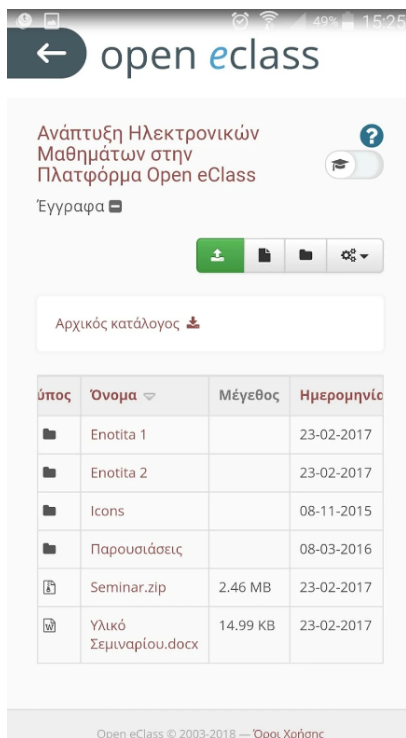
49% 15:25

open eclass

Ανάπτυξη Ηλεκτρονικών Μαθημάτων στην Πλατφόρμα Open eClass

Έγγραφα

Αρχικός κατάλογος

| ύπος | Όνομα | Μέγεθος | Ημερομηνία |
|---|---|---|---|
| | Enotita 1 | | 23-02-2017 |
| | Enotita 2 | | 23-02-2017 |
| | Icons | | 08-11-2015 |
| | Παρουσιάσεις | | 08-03-2016 |
| | Seminar.zip | 2.46 MB | 23-02-2017 |
| | Υλικό Σεμιναρίου.docx | 14.99 KB | 23-02-2017 |

Open eClass © 2003-2018 — Όροι Χρήσης